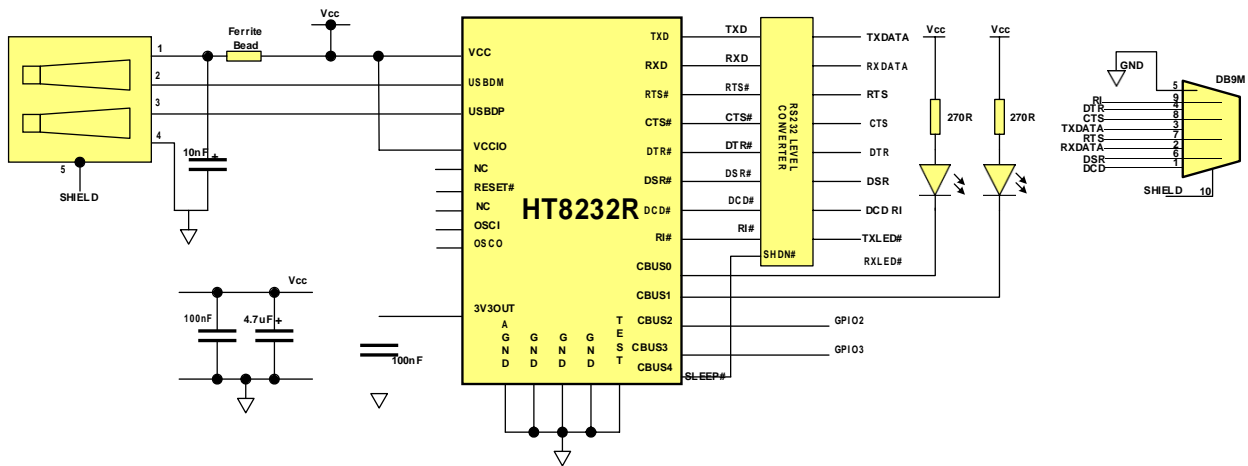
Ferrite Bead

Vcc

1
2
3
4
5
SHIELD

10nF

VCC
USBDM
USBDP
VCCIO
NC
RESET#
NC
OSCI
OSCO

HT8232R

TXD
RXD
RTS#
CTS#
DTR#
DSR#
DCD#
RI#
CBUS0
CBUS1
CBUS2
CBUS3
CBUS4

3V3OUT
AGND
GND
GND
GND
TEST

TXD
RXD
RTS#
CTS#
DTR#
DSR#
DCD#
RI#
SHDN#
SLEEP#

RS232 LEVEL CONVERTER

TXDATA
RXDATA
RTS
CTS
DTR
DSR
DCD RI
TXLED#
RXLED#

GPIO2
GPIO3

Vcc
270R
Vcc
270R

GND
5
DB9M
RI 9
DTR 4
CTS 8
TXDATA 3
RTS 7
RXDATA 2
DSR 6
DCD 1
SHIELD 10

Vcc
100nF
4.7uF
100nF